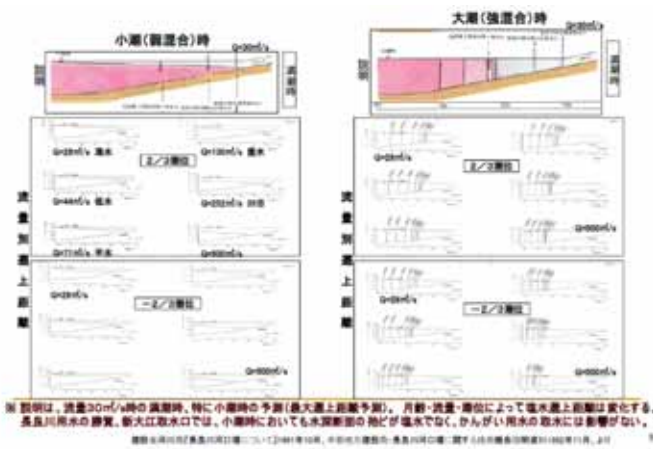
小潮（弱混合）時

Q=30m³/s

大潮（強混合）時

Q=30m³/s

Q=28m³/s

Q=130m³/s

Q=44m³/s

Q=252m³/s

Q=71m³/s

Q=500m³/s

Q=28m³/s

Q=500m³/s

Q=28m³/s

Q=500m³/s

Q=28m³/s

Q=500m³/s

流量別遡上距離

※ 説明は，流量30m³/s時の満潮時，特に小潮時の予測（最大遡上距離予測）。 月齢・流量・潮位によって塩水遡上距離は変化する。長良川用水の勝賀，新大江取水口では，小潮時においても水深断面の殆どが塩水でなく，かんがい用水の取水には影響がない。

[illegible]

1